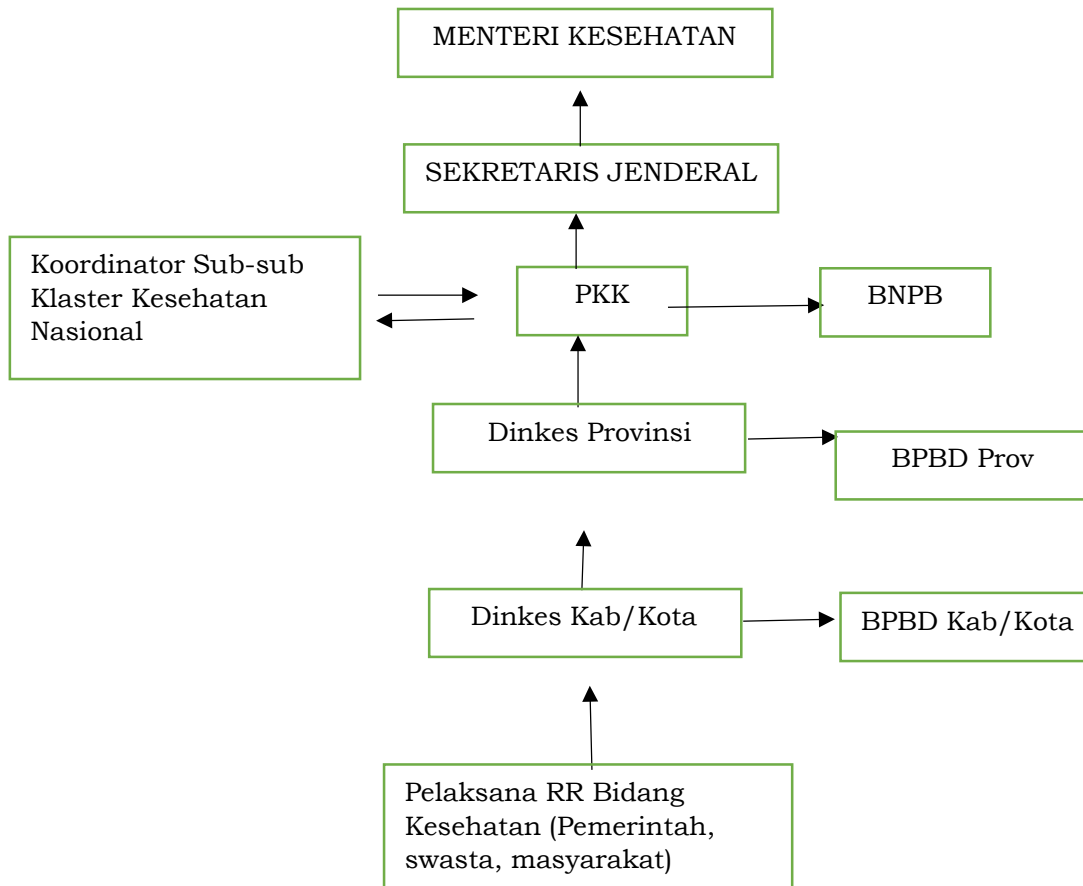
MENTERI KESEHATAN

SEKRETARIS JENDERAL

Koordinator Sub-sub Klaster Kesehatan Nasional

PKK

BNPB

Dinkes Provinsi

BPBD Prov

Dinkes Kab/Kota

BPBD Kab/Kota

Pelaksana RR Bidang Kesehatan (Pemerintah, swasta, masyarakat)